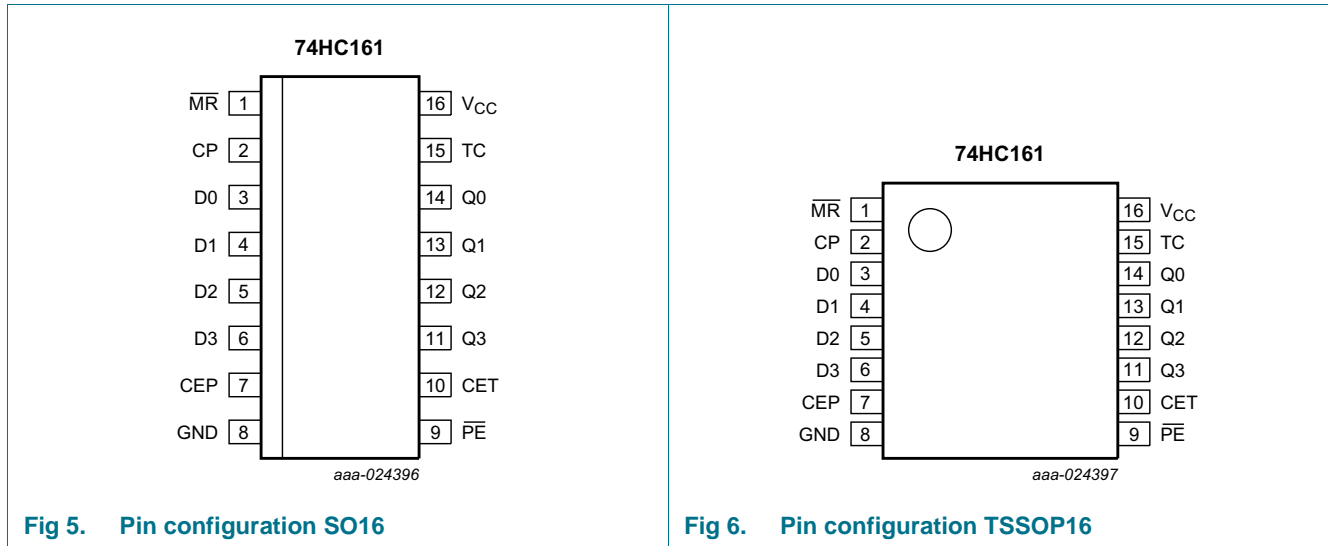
74HC161

$\overline{MR}$ 1
CP 2
D0 3
D1 4
D2 5
D3 6
CEP 7
GND 8

16 $V_{CC}$
15 TC
14 Q0
13 Q1
12 Q2
11 Q3
10 CET
9 $\overline{PE}$

aaa-024396

Fig 5. Pin configuration SO16

74HC161

$\overline{MR}$ 1
CP 2
D0 3
D1 4
D2 5
D3 6
CEP 7
GND 8

16 $V_{CC}$
15 TC
14 Q0
13 Q1
12 Q2
11 Q3
10 CET
9 $\overline{PE}$

aaa-024397

Fig 6. Pin configuration TSSOP16